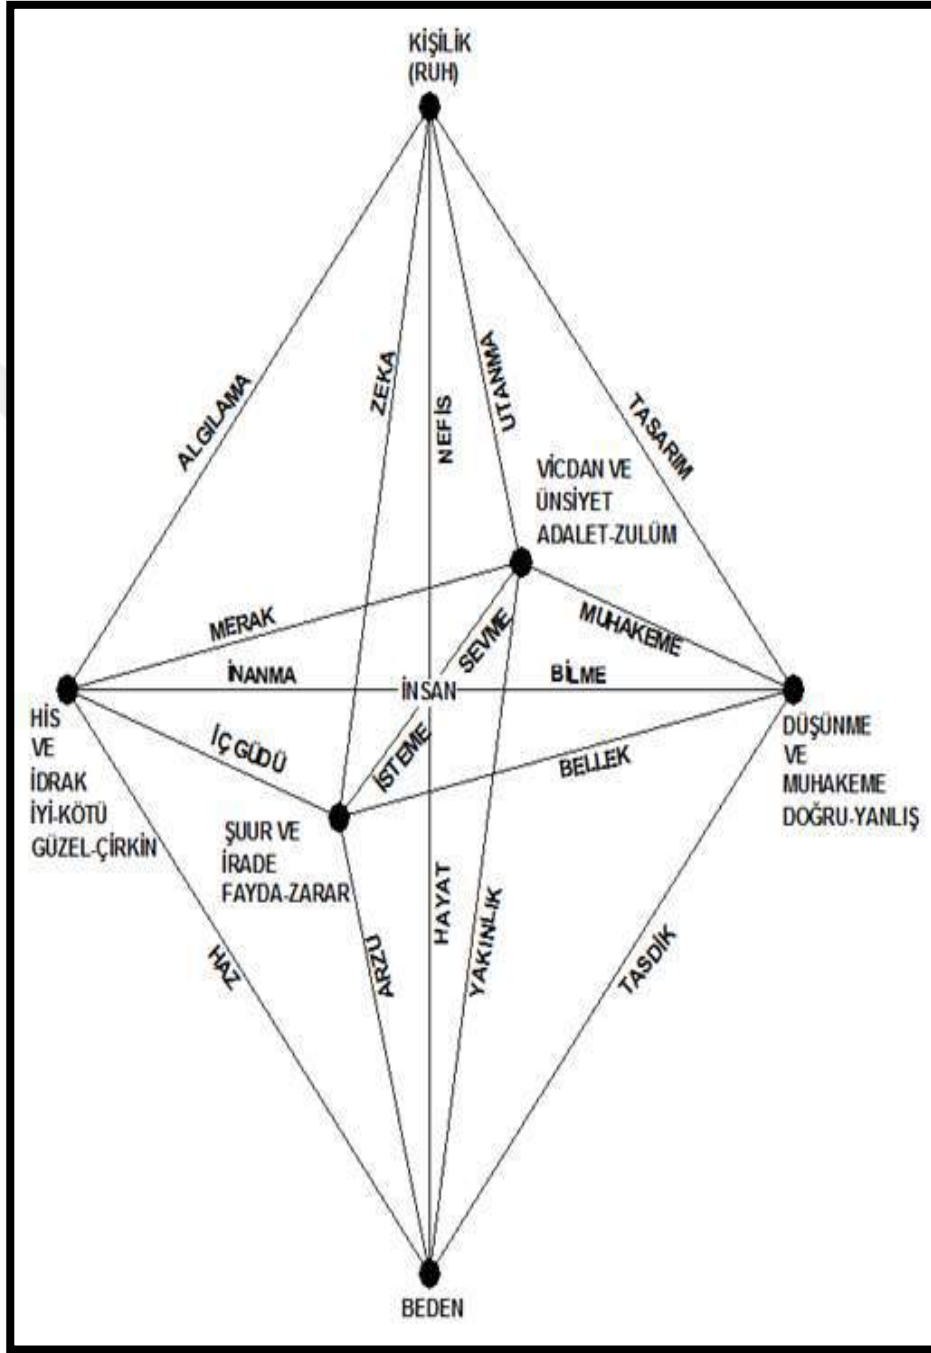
KİŞİLİK
(RUH)

ALGILAMA

ZEKA

NEFİS

UTANMA

TASARIM

VİCDAN VE
ÜNSİYET
ADALET-ZULÜM

MERAK

SEVME

MUHAKEME

İNANMA

İNSAN

BİLME

HİS
VE
İDRAK
İYİ-KÖTÜ
GÜZEL-ÇİRKİN

İÇ GÜDÜ

İSTEME

BELLEK

DÜŞÜNME
VE
MUHAKEME
DOĞRU-YANLIŞ

ŞUUR VE
İRADE
FAYDA-ZARAR

HAZ

ARZU

HAYAT

YAKINLIK

TASDİK

BEDEN